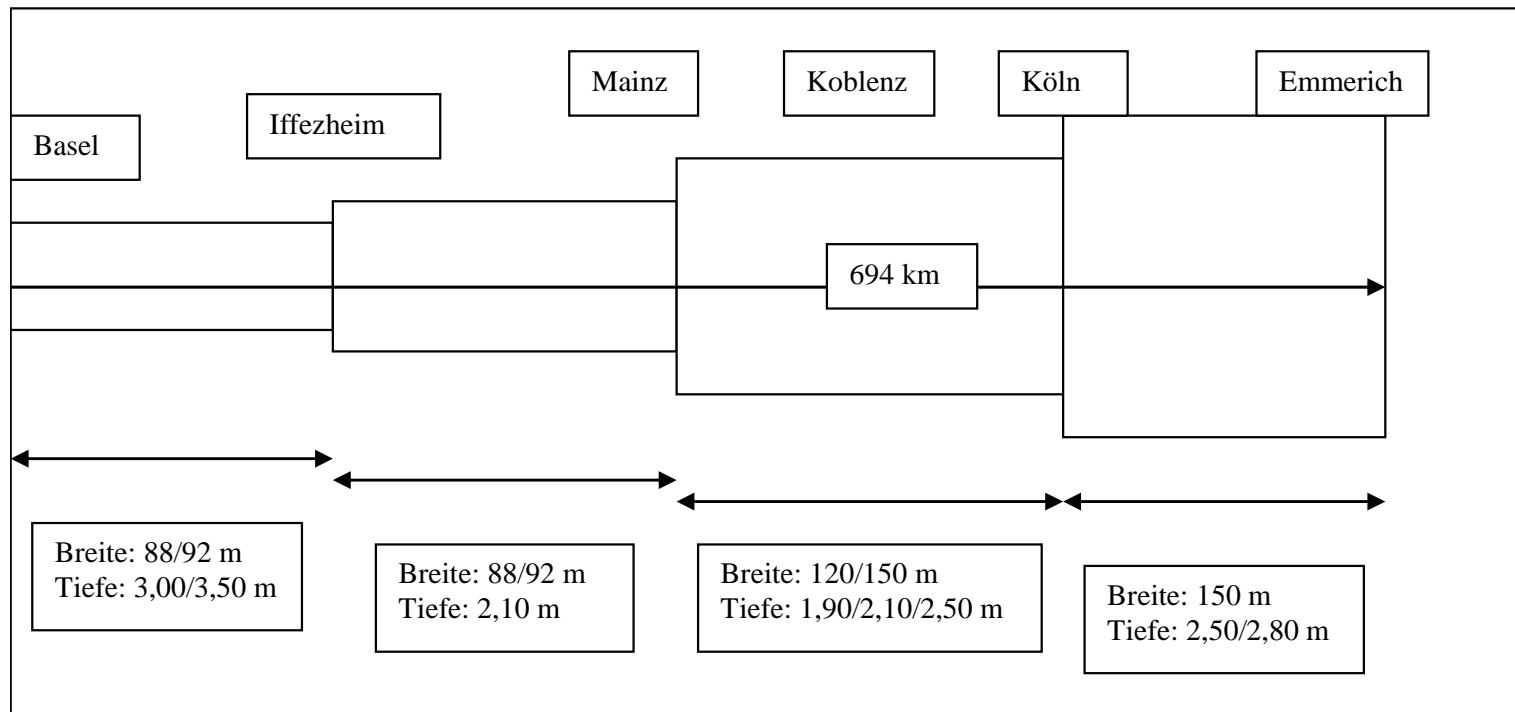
Mainz

Koblenz

Köln

Emmerich

Basel

Iffezheim

694 km

Breite: 88/92 m
Tiefe: 3,00/3,50 m

Breite: 88/92 m
Tiefe: 2,10 m

Breite: 120/150 m
Tiefe: 1,90/2,10/2,50 m

Breite: 150 m
Tiefe: 2,50/2,80 m